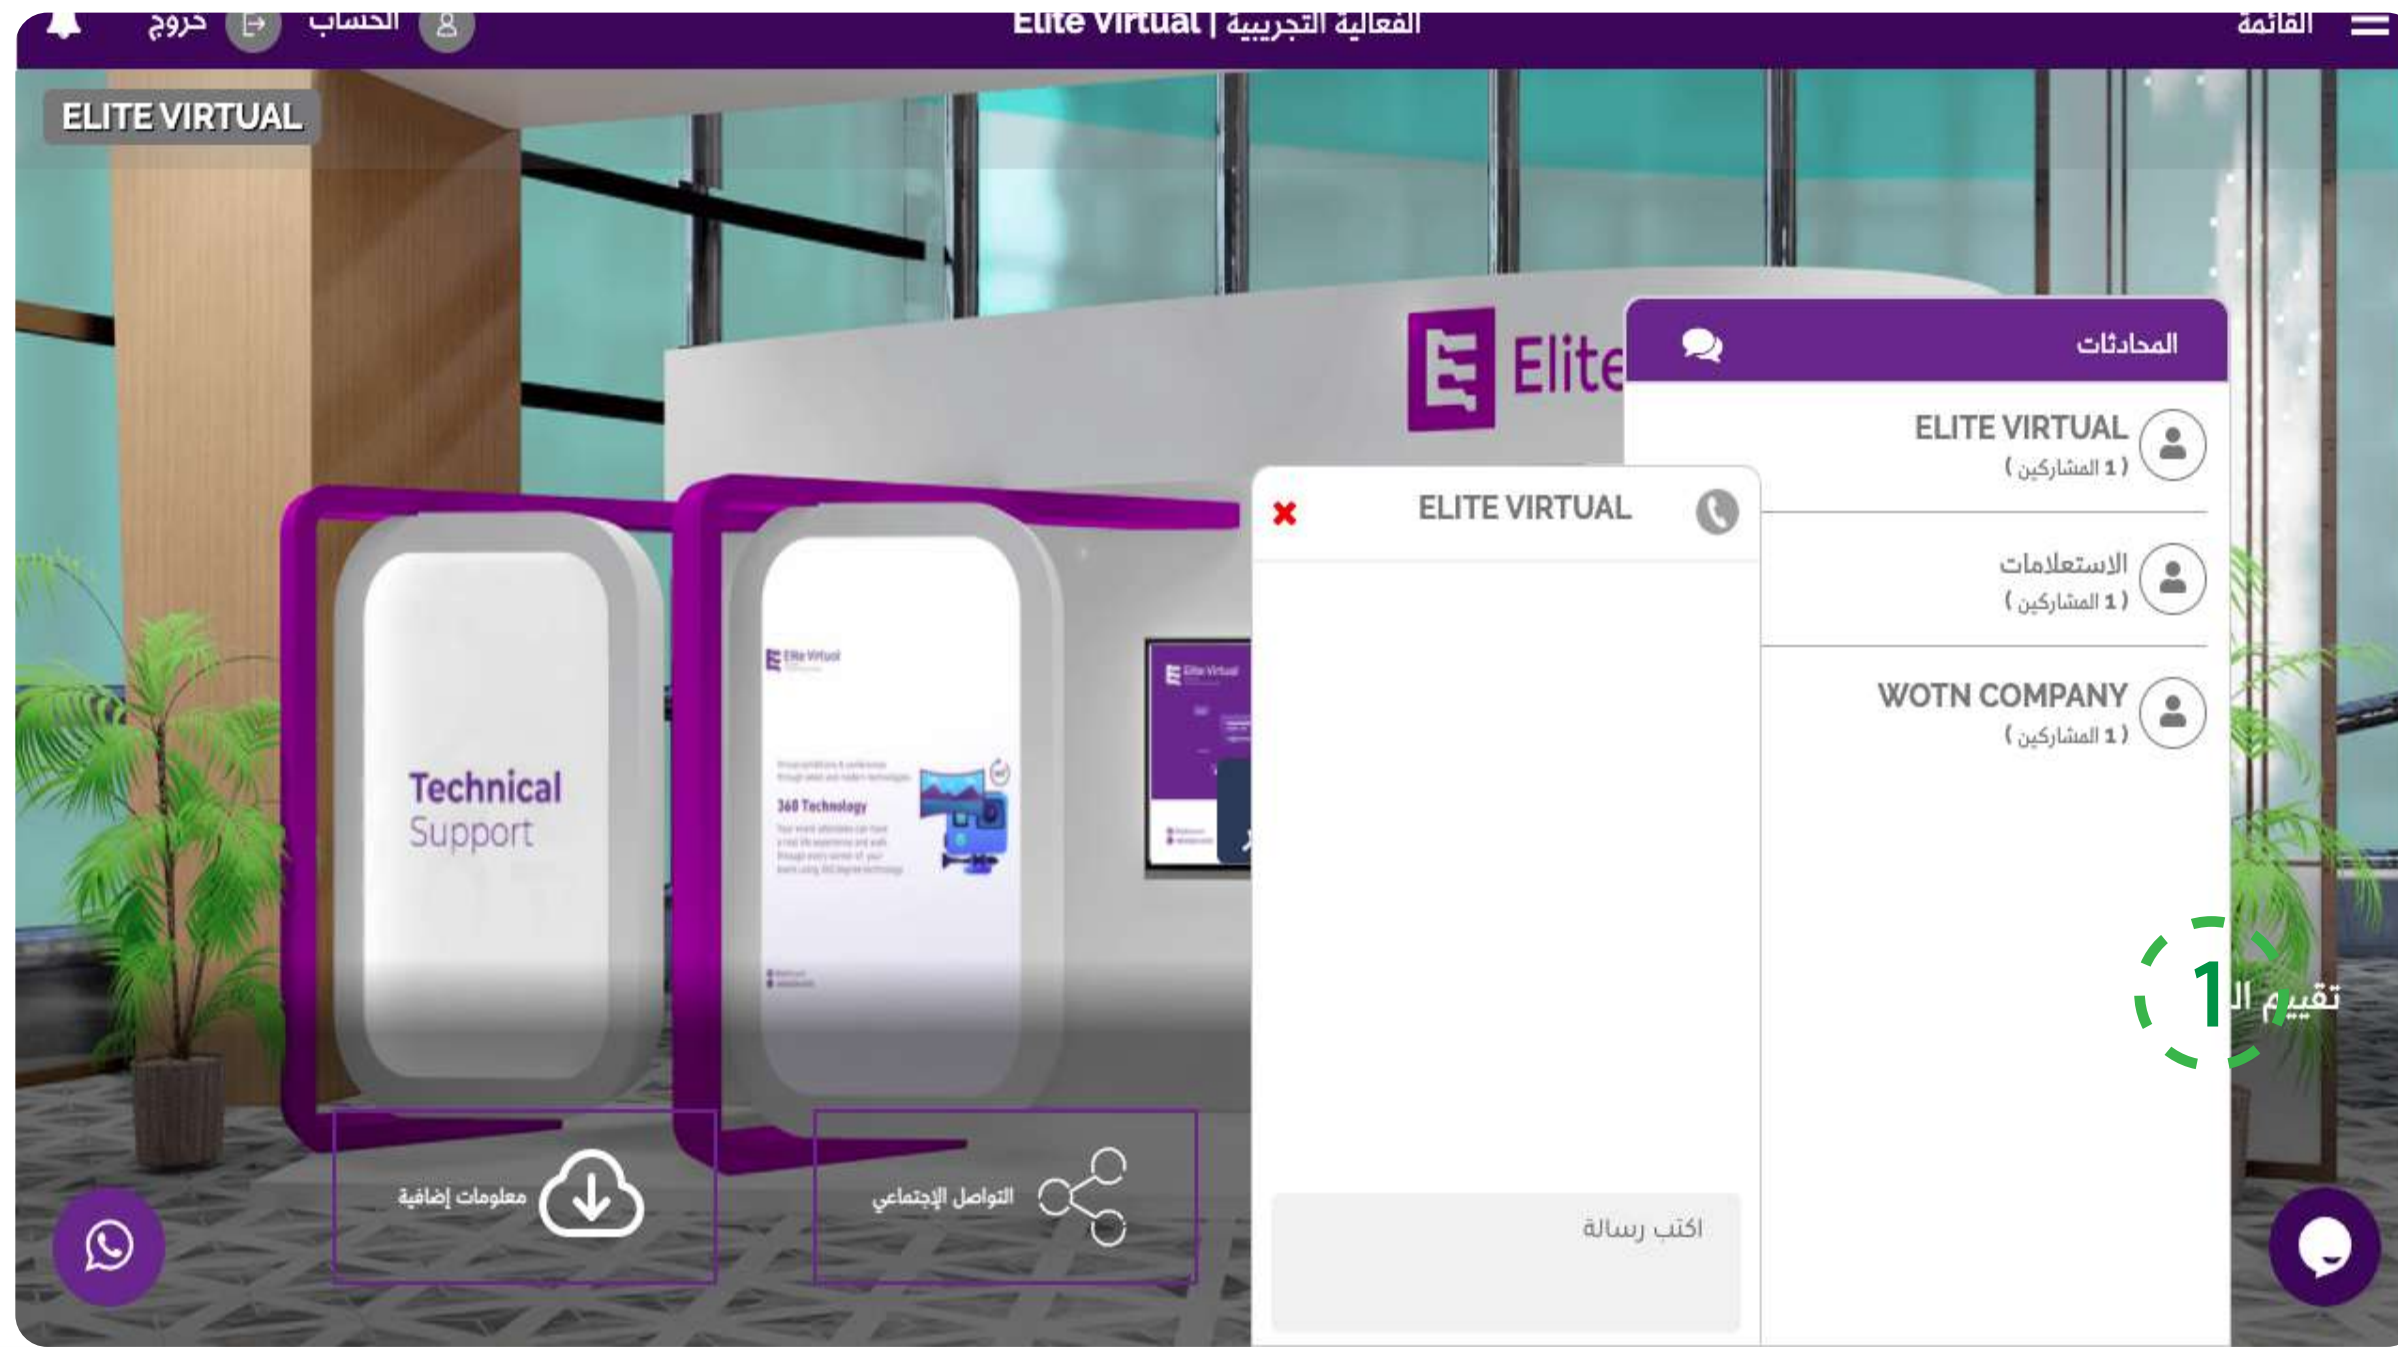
القائمة
Elite Virtual | الفعالية التجريبية
الحساب
خروج

ELITE VIRTUAL

Elite

Technical Support

360 Technology

المحادثات

ELITE VIRTUAL
( 1 المشاركين )

الاستعلامات
( 1 المشاركين )

WOTN COMPANY
( 1 المشاركين )

ELITE VIRTUAL

اكتب رسالة

1

تقييم ال

معلومات إضافية

التواصل الإجتماعي